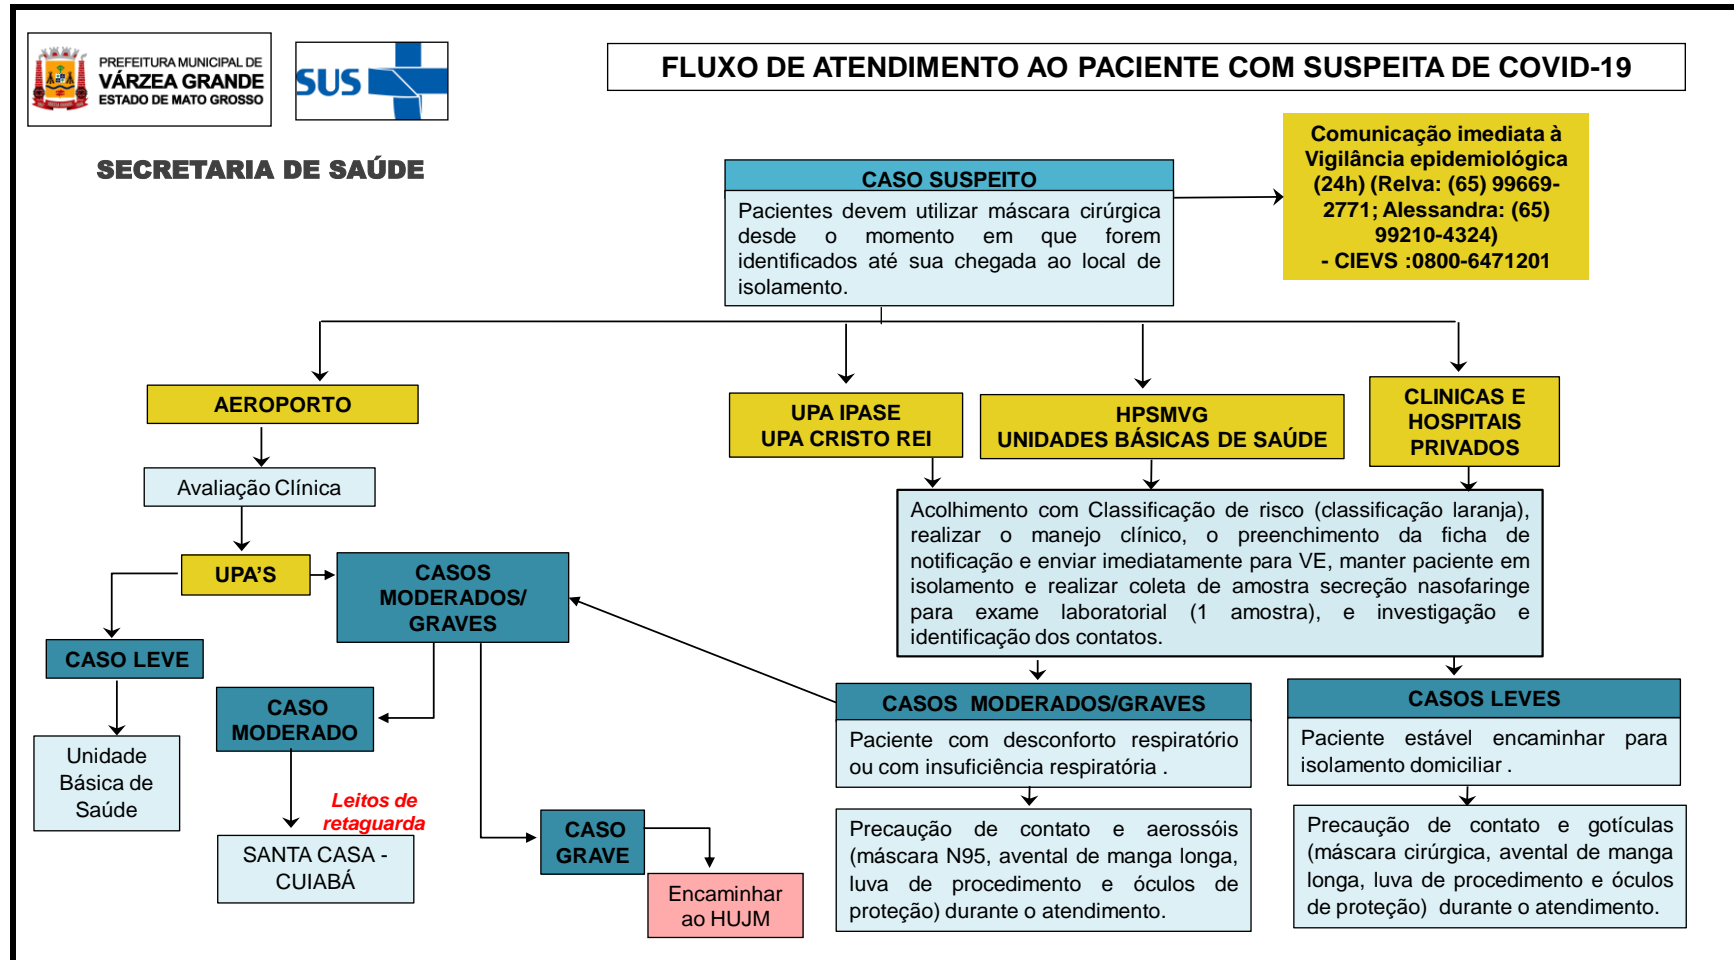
PREFEITURA MUNICIPAL DE
VÁRZEA GRANDE
ESTADO DE MATO GROSSO

SUS

FLUXO DE ATENDIMENTO AO PACIENTE COM SUSPEITA DE COVID-19

SECRETARIA DE SAÚDE

CASO SUSPEITO
Pacientes devem utilizar máscara cirúrgica desde o momento em que forem identificados até sua chegada ao local de isolamento.

Comunicação imediata à Vigilância epidemiológica (24h) (Relva: (65) 99669-2771; Alessandra: (65) 99210-4324)
- CIEVS :0800-6471201

AEROPORTO

UPA IPASE
UPA CRISTO REI

HPSMVG
UNIDADES BÁSICAS DE SAÚDE

CLINICAS E HOSPITAIS PRIVADOS

Avaliação Clínica

Acolhimento com Classificação de risco (classificação laranja), realizar o manejo clínico, o preenchimento da ficha de notificação e enviar imediatamente para VE, manter paciente em isolamento e realizar coleta de amostra secreção nasofaringe para exame laboratorial (1 amostra), e investigação e identificação dos contatos.

UPA'S

CASOS MODERADOS/ GRAVES

CASO LEVE

Unidade Básica de Saúde

CASO MODERADO

Leitos de retaguarda

SANTA CASA - CUIABÁ

CASO GRAVE

Encaminhar ao HUJM

CASOS MODERADOS/GRAVES
Paciente com desconforto respiratório ou com insuficiência respiratória .

Precaução de contato e aerossóis (máscara N95, avental de manga longa, luva de procedimento e óculos de proteção) durante o atendimento.

CASOS LEVES
Paciente estável encaminhar para isolamento domiciliar .

Precaução de contato e gotículas (máscara cirúrgica, avental de manga longa, luva de procedimento e óculos de proteção) durante o atendimento.